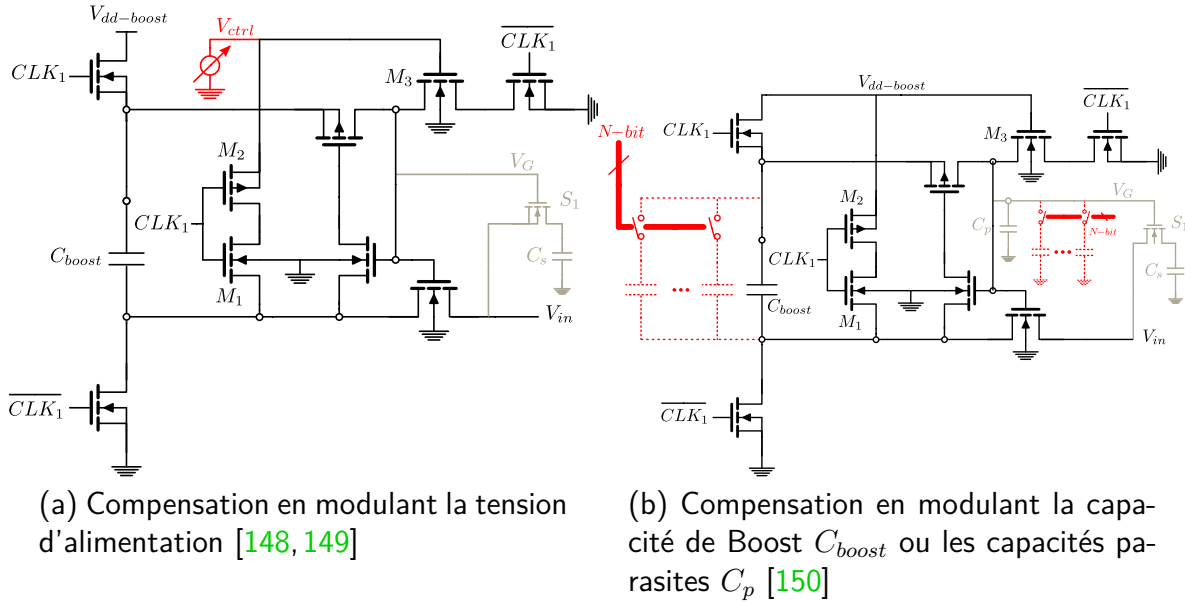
$V_{dd-boost}$
$V_{ctrl}$
$\overline{CLK_1}$
$CLK_1$
$M_3$
$M_2$
$V_G$
$S_1$
$CLK_1$
$C_{boost}$
$C_s$
$M_1$
$V_{in}$
$\overline{CLK_1}$

(a) Compensation en modulant la tension d'alimentation [148, 149]

$V_{dd-boost}$
$\overline{CLK_1}$
$N-bit$
$CLK_1$
$M_3$
$M_2$
$V_G$
$C_p$
$N-bit$
$S_1$
$CLK_1$
$C_s$
$C_{boost}$
$M_1$
$V_{in}$
$\overline{CLK_1}$

(b) Compensation en modulant la capacité de Boost $C_{boost}$ ou les capacités parasites $C_p$ [150]